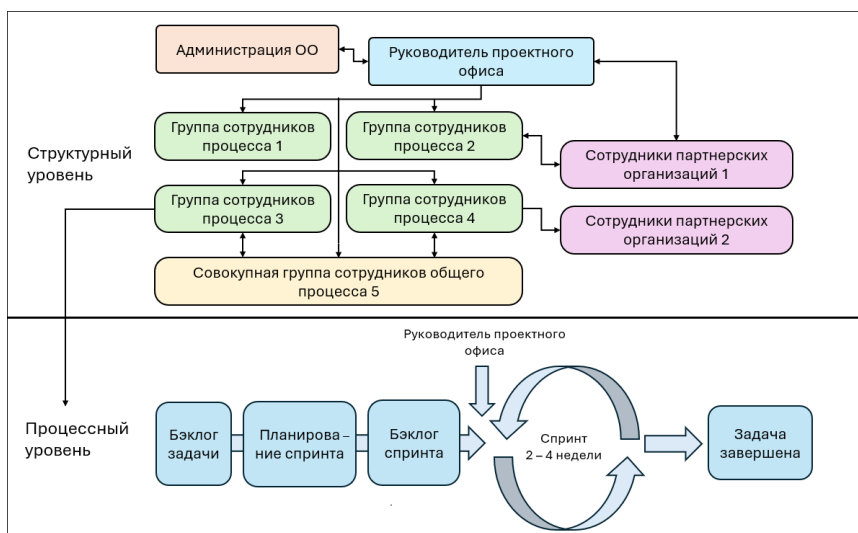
Администрация ОО

Руководитель проектного офиса

Группа сотрудников процесса 1

Группа сотрудников процесса 2

Сотрудники партнерских организаций 1

Структурный уровень

Группа сотрудников процесса 3

Группа сотрудников процесса 4

Сотрудники партнерских организаций 2

Совокупная группа сотрудников общего процесса 5

Руководитель проектного офиса

Процессный уровень

Бэклог задачи

Планирова – ние спринта

Бэклог спринта

Спринт 2 – 4 недели

Задача завершена